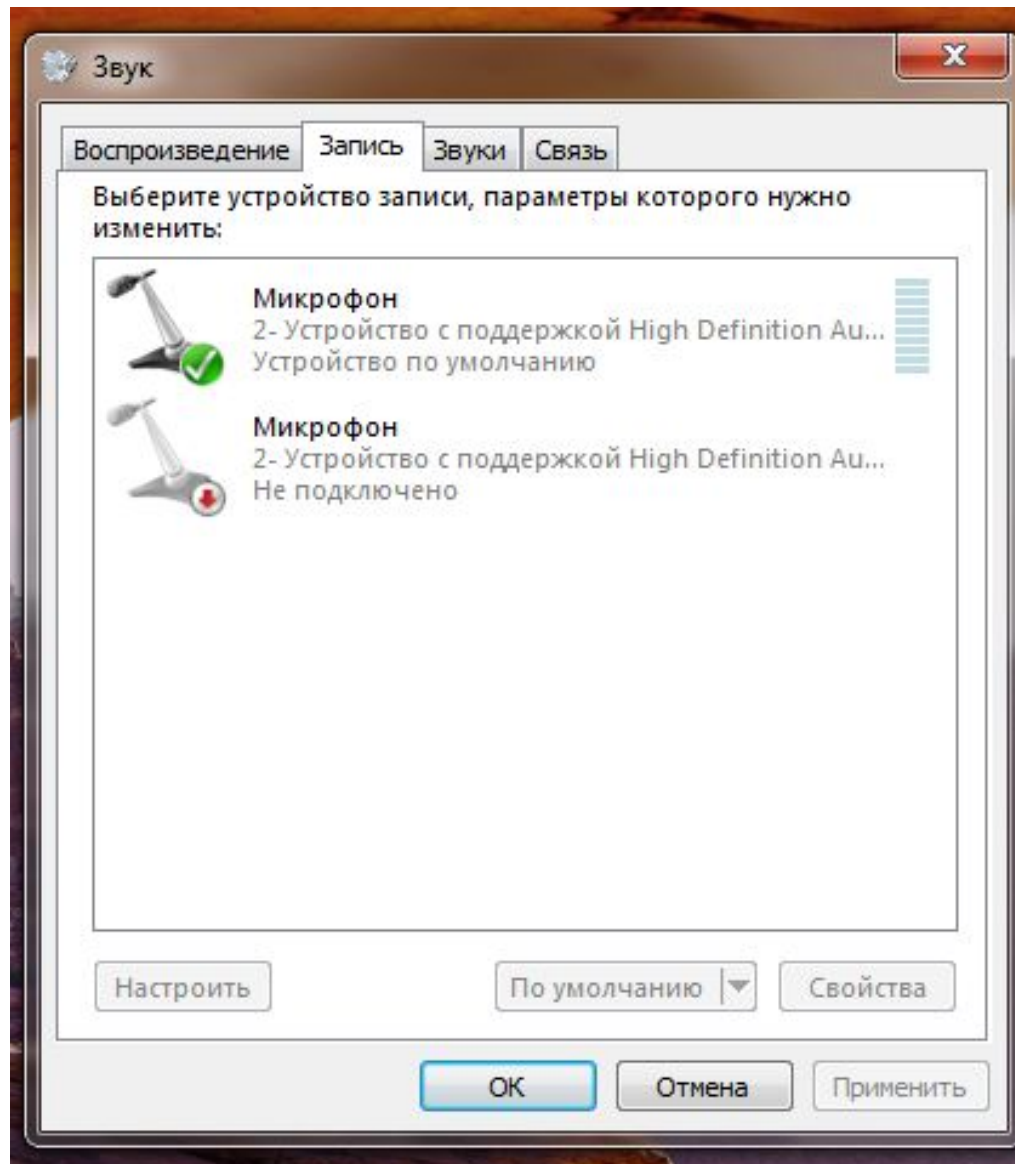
Звук

Воспроизведение | Запись | Звуки | Связь

Выберите устройство записи, параметры которого нужно изменить:

Микрофон
2- Устройство с поддержкой High Definition Au...
Устройство по умолчанию

Микрофон
2- Устройство с поддержкой High Definition Au...
Не подключено

Настроить

По умолчанию

Свойства

OK

Отмена

Применить